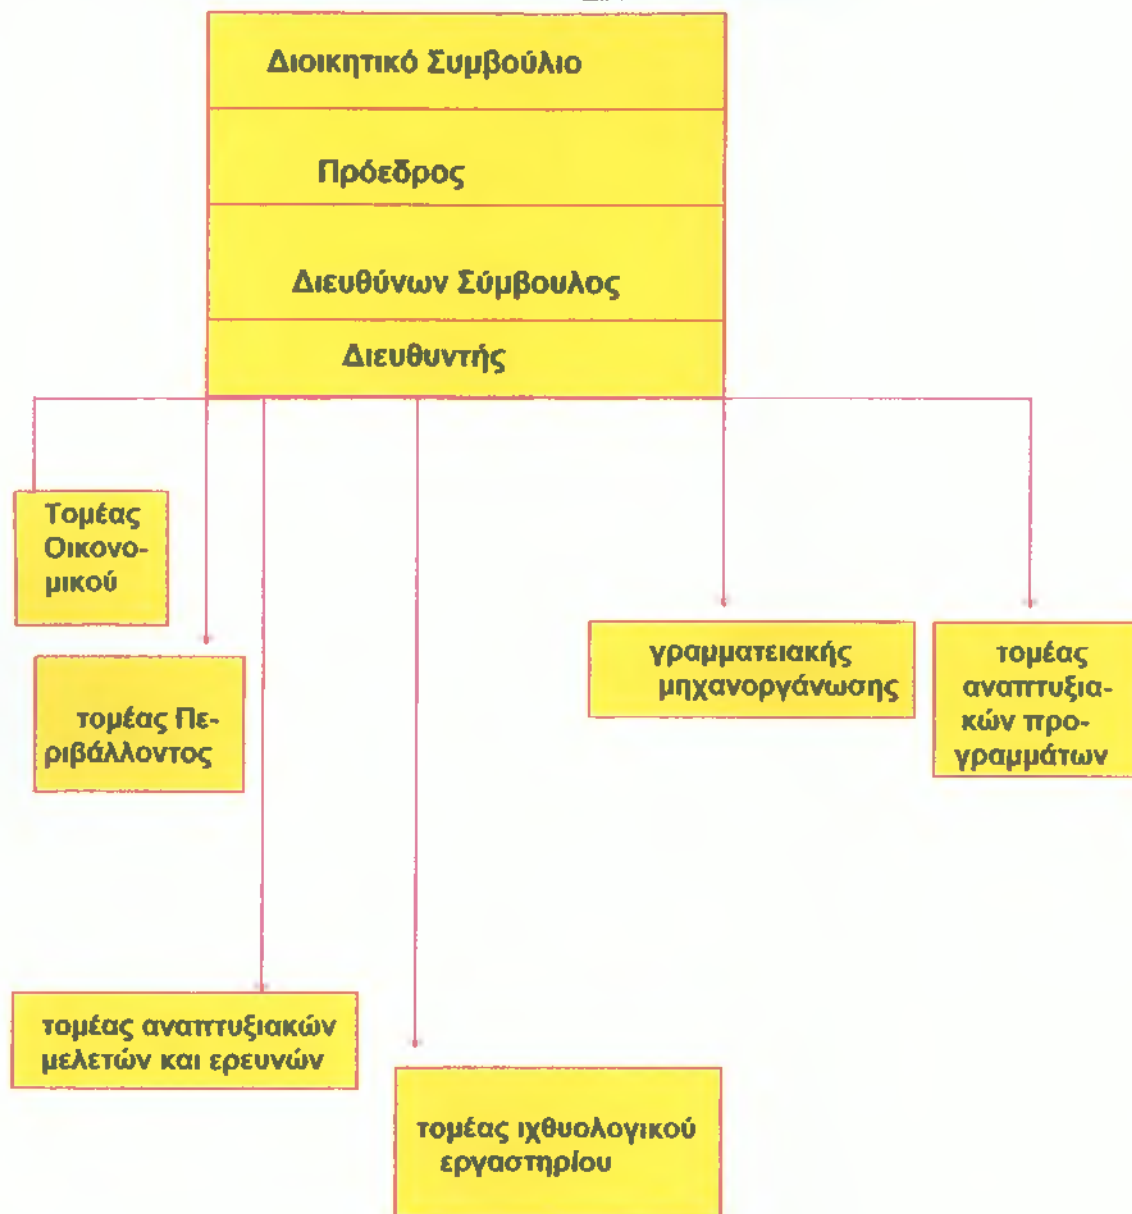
Διοικητικό Συμβούλιο

Πρόεδρος

Διευθύνων Σύμβουλος

Διευθυντής

Τομέας Οικονομικού

τομέας Περιβάλλοντος

γραμματειακής μηχανοργάνωσης

τομέας αναπτυξιακών προγραμμάτων

τομέας αναπτυξιακών μελετών και ερευνών

τομέας ιχθυολογικού εργαστηρίου